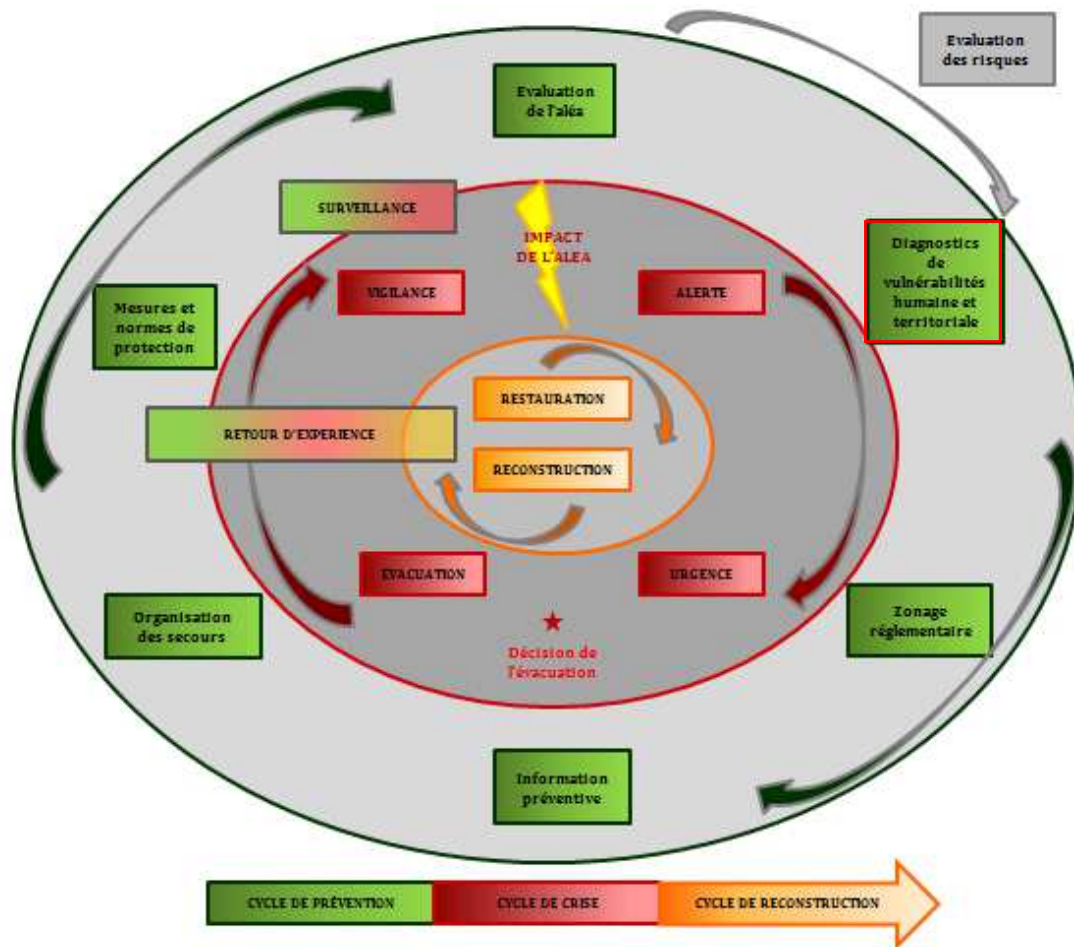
Evaluation des risques

Evaluation de l'aléa

SURVEILLANCE

IMPACT DE L'ALEA

Diagnostics de vulnérabilités humaine et territoriale

Mesures et normes de protection

VIGILANCE

ALERTE

RESTAURATION

RETOUR D'EXPERIENCE

RECONSTRUCTION

EVACUATION

URGENCE

Organisation des secours

Décision de l'évacuation

Zonage réglementaire

Information préventive

CYCLE DE PRÉVENTION

CYCLE DE CRISE

CYCLE DE RECONSTRUCTION